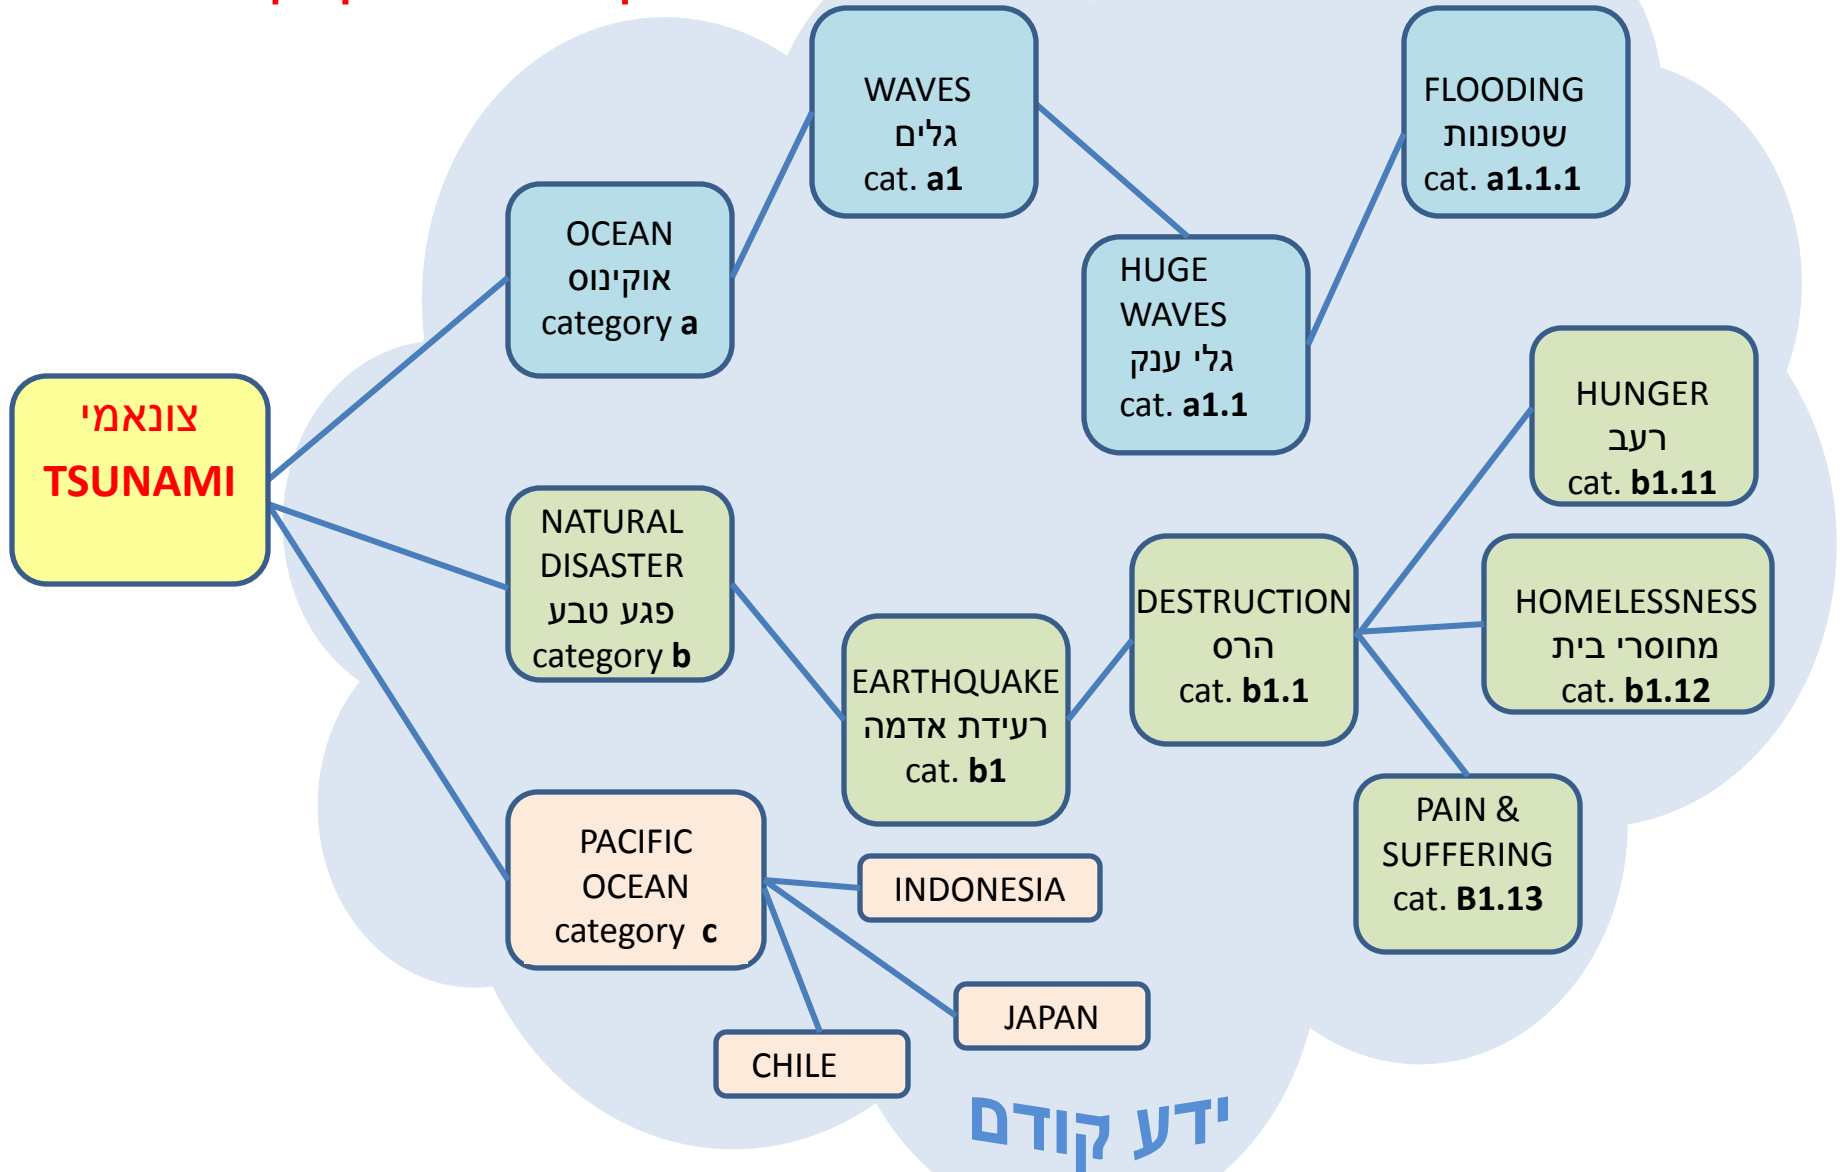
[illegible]

צונאמי
TSUNAMI

OCEAN
אוקינוס
category **a**

WAVES
גלים
cat. **a1**

HUGE WAVES
גלי ענק
cat. **a1.1**

FLOODING
שטפונות
cat. **a1.1.1**

NATURAL DISASTER
פגע טבע
category **b**

EARTHQUAKE
רעידת אדמה
cat. **b1**

DESTRUCTION
הרס
cat. **b1.1**

HUNGER
רעב
cat. **b1.11**

HOMELESSNESS
מחוסרי בית
cat. **b1.12**

PAIN & SUFFERING
cat. **B1.13**

PACIFIC OCEAN
category **c**

INDONESIA

JAPAN

CHILE

ידע קודם